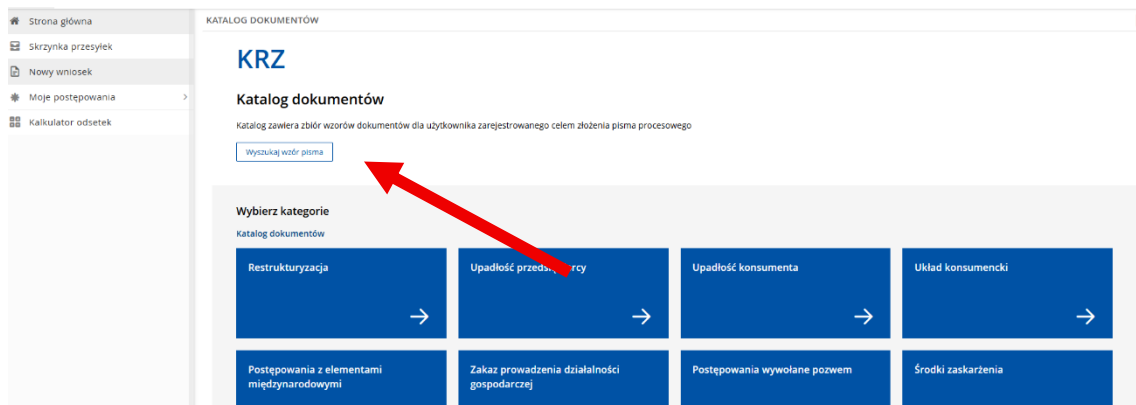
Strona główna
Skrzynka przesyłek
Nowy wniosek
Moje postępowania
Kalkulator odsetek

KATALOG DOKUMENTÓW

KRZ

Katalog dokumentów

Katalog zawiera zbiór wzorów dokumentów dla użytkownika zarejestrowanego celem złożenia pisma procesowego

Wyszukaj wzór pisma

Wybierz kategorie

Katalog dokumentów

Restrukturyzacja

Upadłość przeds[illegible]rcy

Upadłość konsumenta

Układ konsumencki

Postępowania z elementami międzynarodowymi

Zakaz prowadzenia działalności gospodarczej

Postępowania wywołane pozwem

Środki zaskarżenia